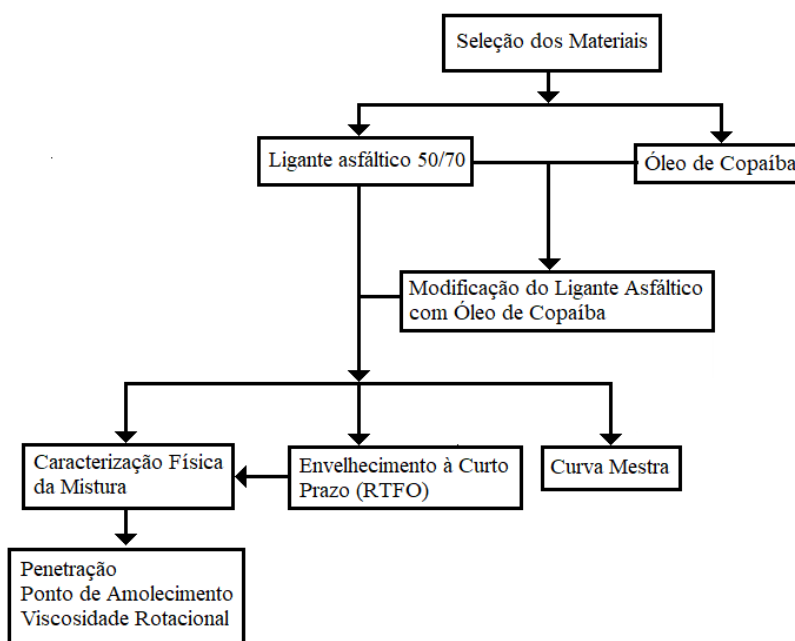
Seleção dos Materiais

Ligante asfáltico 50/70

Óleo de Copaíba

Modificação do Ligante Asfáltico com Óleo de Copaíba

Caracterização Física da Mistura

Envelhecimento à Curto Prazo (RTFO)

Curva Mestra

Penetração
Ponto de Amolecimento
Viscosidade Rotacional